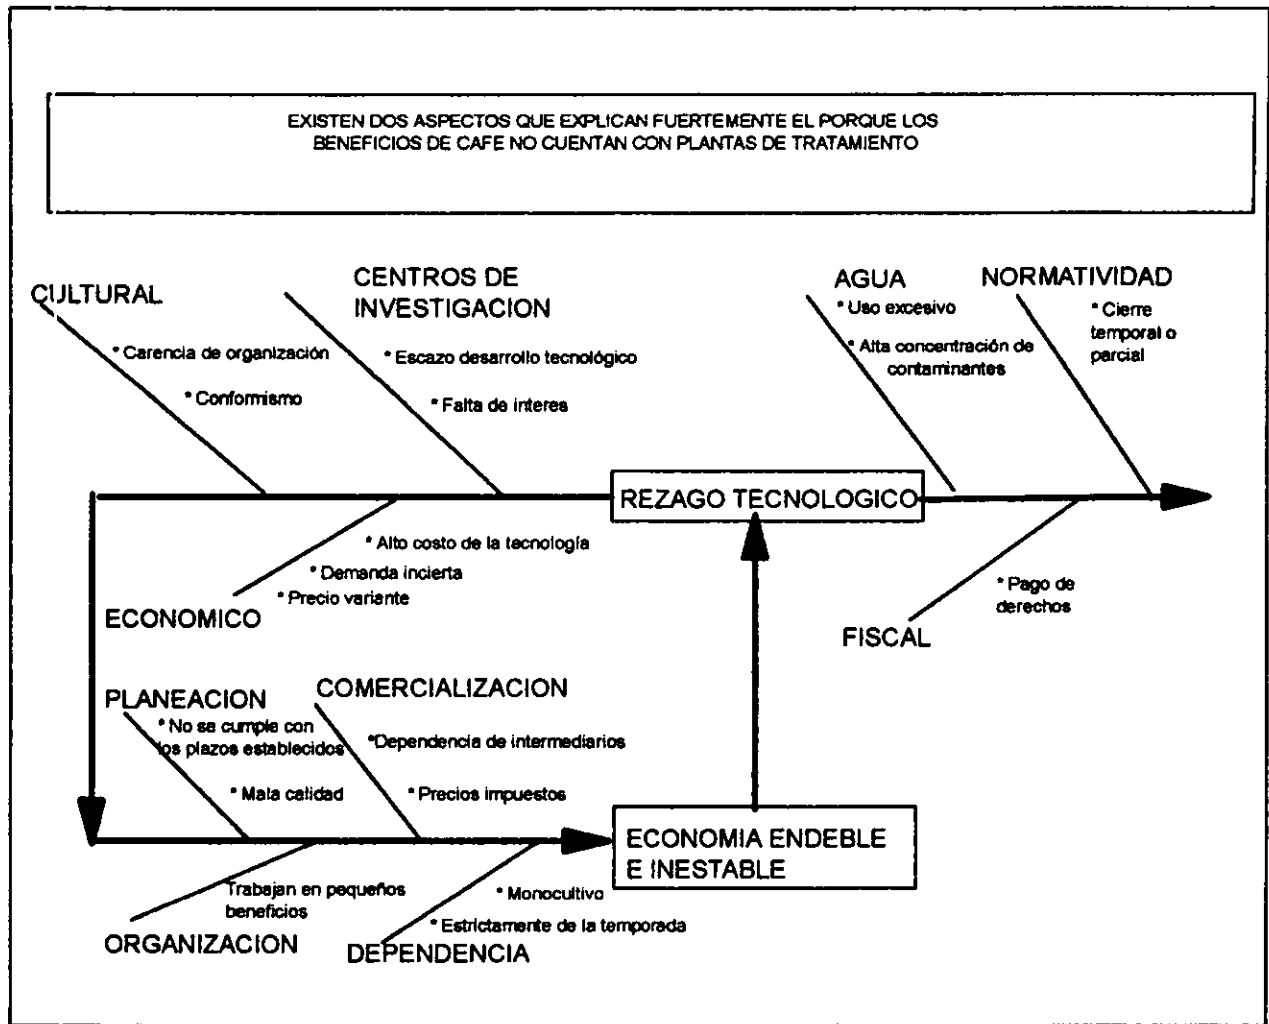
EXISTEN DOS ASPECTOS QUE EXPLICAN FUERTEMENTE EL PORQUE LOS BENEFICIOS DE CAFE NO CUENTAN CON PLANTAS DE TRATAMIENTO

CULTURAL

* Carencia de organización

* Conformismo

CENTROS DE INVESTIGACION

* Escazo desarrollo tecnológico

* Falta de interes

AGUA

* Uso excesivo

* Alta concentración de contaminantes

NORMATIVIDAD

* Cierre temporal o parcial

REZAGO TECNOLOGICO

* Alto costo de la tecnología

* Demanda incierta

* Precio variante

ECONOMICO

* Pago de derechos

FISCAL

PLANEACION

* No se cumple con los plazos establecidos

* Mala calidad

COMERCIALIZACION

*Dependencia de intermediarios

* Precios impuestos

ECONOMIA ENDEBLE E INESTABLE

Trabajan en pequeños beneficios

ORGANIZACION

* Monocultivo

* Estrictamente de la temporada

DEPENDENCIA